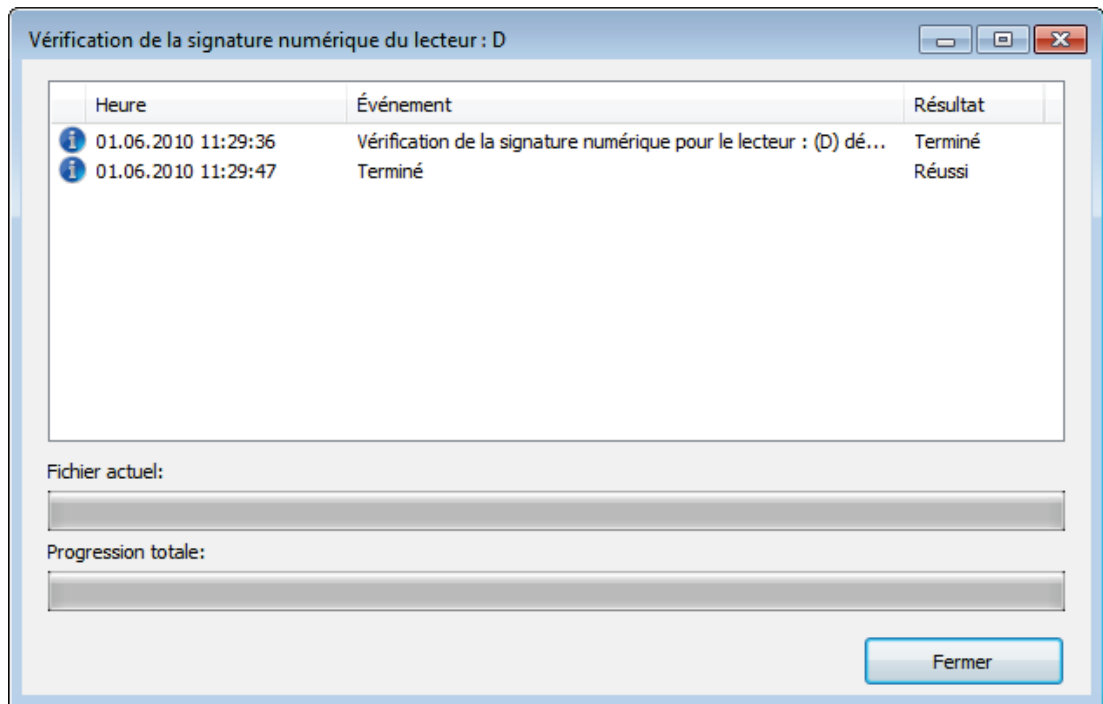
Vérification de la signature numérique du lecteur : D

| Heure | Événement | Résultat |
|---|---|---|
| 01.06.2010 11:29:36 | Vérification de la signature numérique pour le lecteur : (D) dé... | Terminé |
| 01.06.2010 11:29:47 | Terminé | Réussi |

Fichier actuel:

Progression totale:

Fermer